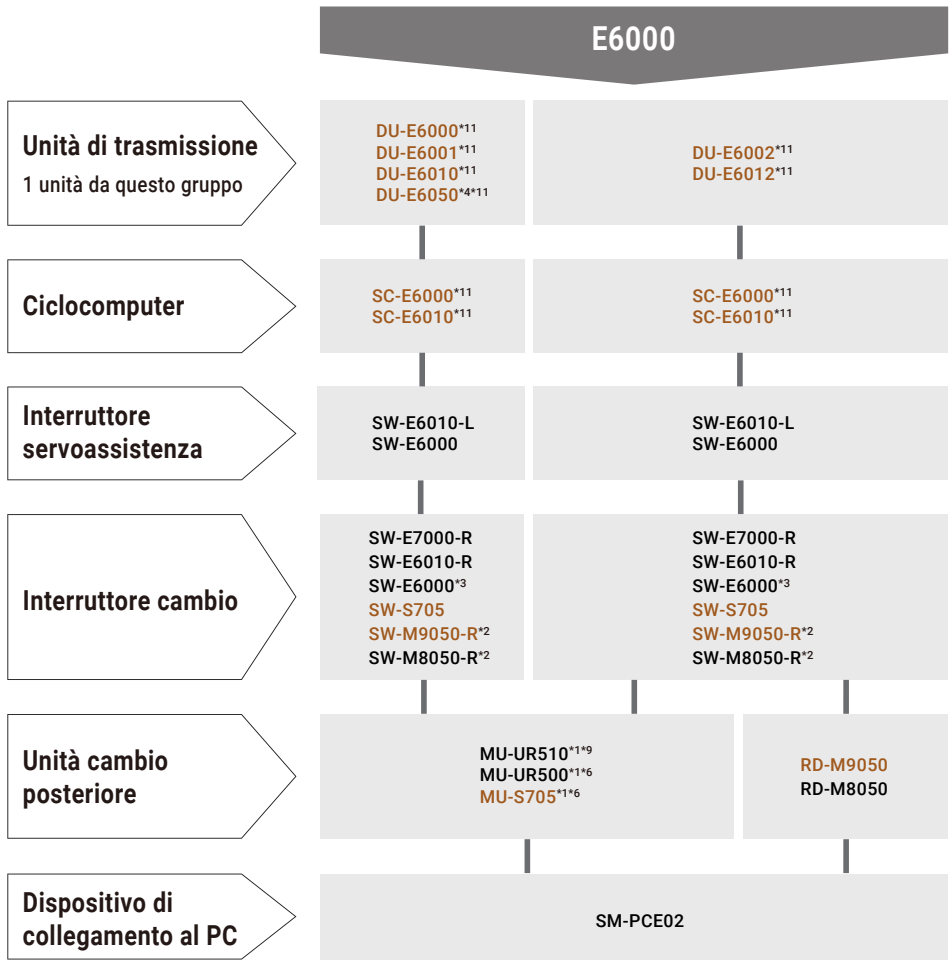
E6000

Unità di trasmissione
1 unità da questo gruppo

DU-E6000*11
DU-E6001*11
DU-E6010*11
DU-E6050*4*11

DU-E6002*11
DU-E6012*11

Ciclocomputer

SC-E6000*11
SC-E6010*11

SC-E6000*11
SC-E6010*11

Interruttore servoassistenza

SW-E6010-L
SW-E6000

SW-E6010-L
SW-E6000

Interruttore cambio

SW-E7000-R
SW-E6010-R
SW-E6000*3
SW-S705
SW-M9050-R*2
SW-M8050-R*2

SW-E7000-R
SW-E6010-R
SW-E6000*3
SW-S705
SW-M9050-R*2
SW-M8050-R*2

Unità cambio posteriore

MU-UR510*1*9
MU-UR500*1*6
MU-S705*1*6

RD-M9050
RD-M8050

Dispositivo di collegamento al PC

SM-PCE02